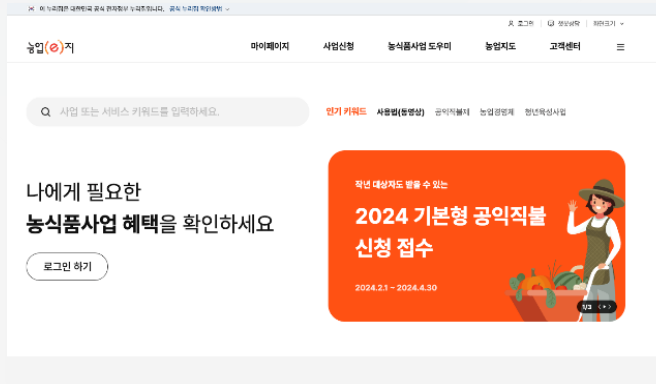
이 누리집은 대한민국 공식 전자정부 누리집입니다. 공식 누리집 확인방법

로그인 | 생산실적 | 화면크기

농업e지

마이페이지 사업신청 농식품사업 도우미 농업지도 고객센터

사업 또는 서비스 키워드를 입력하세요.

인기 키워드 사용법(동영상) 공익직불제 농업경영체 청년육성사업

나에게 필요한 농식품사업 혜택을 확인하세요

로그인 하기

작년 대상자도 받을 수 있는

2024 기본형 공익직불 신청 접수

2024.2.1 ~ 2024.4.30

1/3